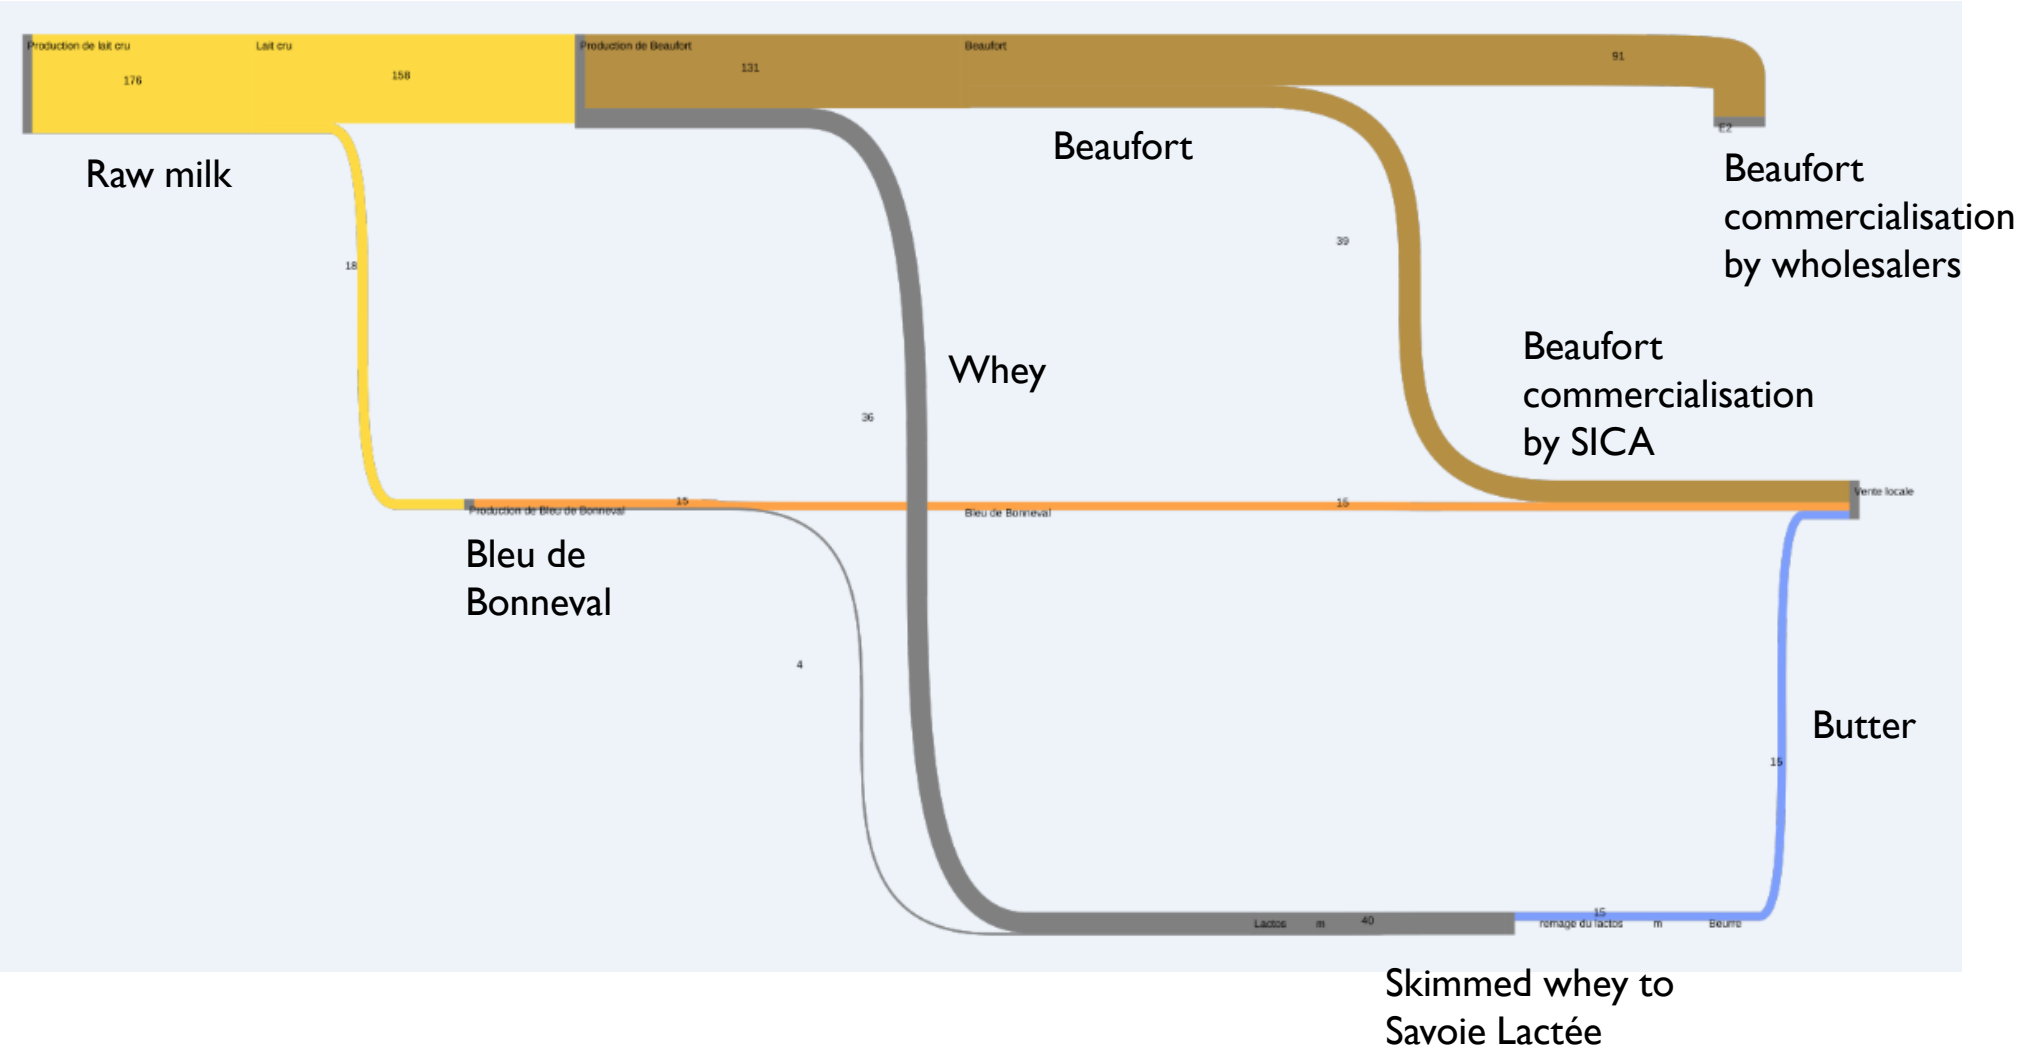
Production de lait cru
176
Lait cru
158
Production de Beaufort
131
Beaufort
91
52
Raw milk
Beaufort
Beaufort commercialisation by wholesalers
18
39
Whey
36
Beaufort commercialisation by SICA
Production de Bleu de Bonneval
15
Bleu de Bonneval
15
Vente locale
Bleu de Bonneval
4
Butter
15
Lactos
40
15
romage du lactos
Beurre
Skimmed whey to Savoie Lactée